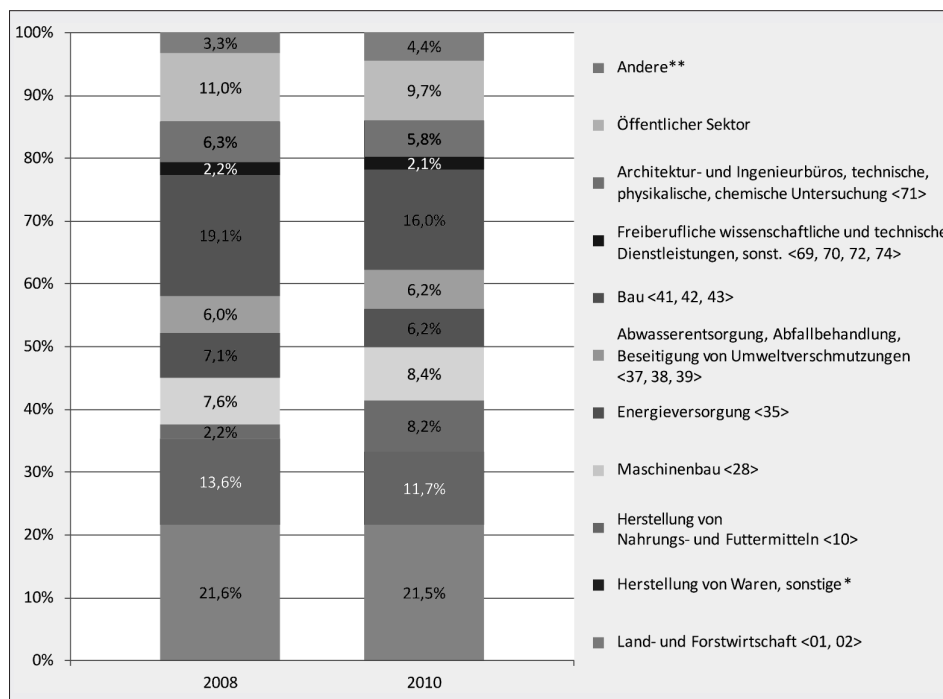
100%
90%
80%
70%
60%
50%
40%
30%
20%
10%
0%

3,3%
11,0%
6,3%
2,2%
19,1%
6,0%
7,1%
7,6%
2,2%
13,6%
21,6%

4,4%
9,7%
5,8%
2,1%
16,0%
6,2%
6,2%
8,4%
8,2%
11,7%
21,5%

2008
2010

Andere**

Öffentlicher Sektor

Architektur- und Ingenieurbüros, technische, physikalische, chemische Untersuchung <71>

Freiberufliche wissenschaftliche und technische Dienstleistungen, sonst. <69, 70, 72, 74>

Bau <41, 42, 43>

Abwasserentsorgung, Abfallbehandlung, Beseitigung von Umweltverschmutzungen <37, 38, 39>

Energieversorgung <35>

Maschinenbau <28>

Herstellung von Nahrungs- und Futtermitteln <10>

Herstellung von Waren, sonstige*

Land- und Forstwirtschaft <01, 02>